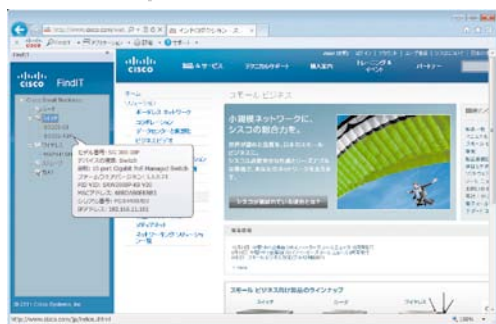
http://www.cisco.com/jp/
インテリジェンス - ス...

cisco FindIT

cisco

製品 & サービス
テクニカルサポート
購入方法
トレーニング & イベント
パートナー

スモール ビジネス

ホーム
スモールビジネス
ワイヤレス ネットワーク
コラボレーション
データセンター & 仮想化
セキュリティ

小規模ネットワークに、シスコの総合力を。

シスコが総合力を提案する

ディストリビュータ
ネットワーキング ソリューション一覧

スモール ビジネス向け製品のラインナップ

スイッチ
ルータ
ワイヤレス

モデル番号: SG 300-10P
デバイスの種類: Switch
説明: 10-port Gigabit PoE Managed Switch
ファームウェアバージョン: 1.1.0.73
PID VID: SRW2008P-K9 V01
MACアドレス:
シリアル番号:
IPアドレス: 192.168.11.101

© 2011 Cisco Systems, Inc.

http://www.cisco.com/jp/index.shtml
100%